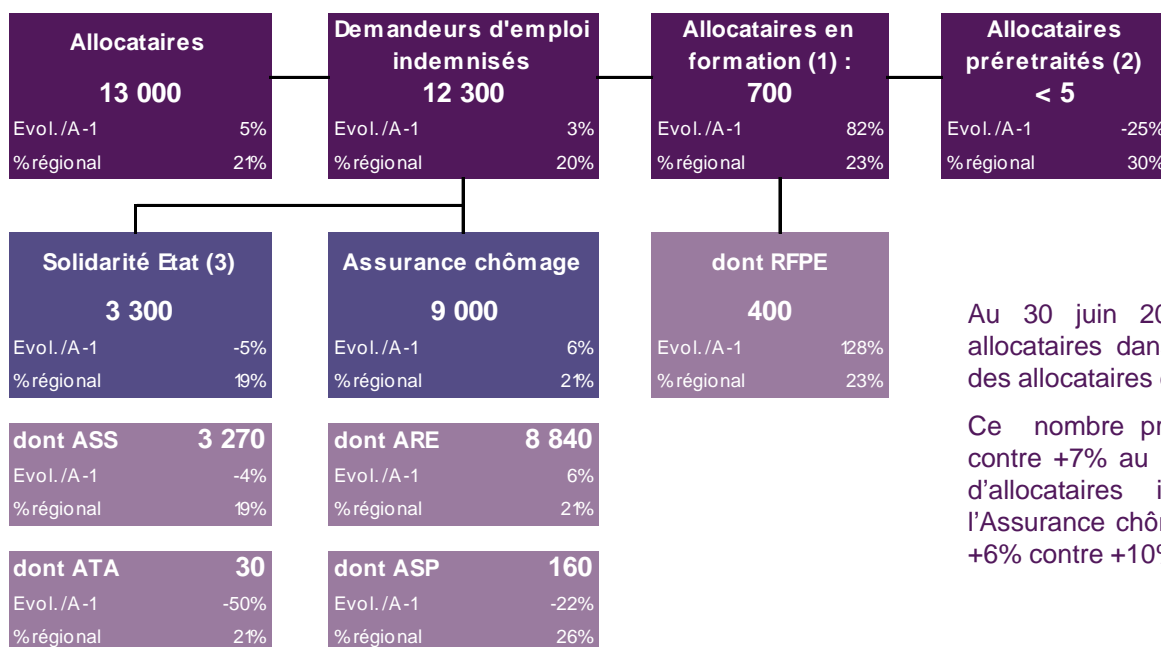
**Allocataires**

**13 000**

| Evol./A-1 | 5% |
|---|---|
| %régional | 21% |

**Demandeurs d'emploi indemnisés**

**12 300**

| Evol./A-1 | 3% |
|---|---|
| %régional | 20% |

**Allocataires en formation (1) :**

**700**

| Evol./A-1 | 82% |
|---|---|
| %régional | 23% |

**Allocataires préretraités (2)**

**< 5**

| Evol./A-1 | -25% |
|---|---|
| %régional | 30% |

**Solidarité Etat (3)**

**3 300**

| Evol./A-1 | -5% |
|---|---|
| %régional | 19% |

**Assurance chômage**

**9 000**

| Evol./A-1 | 6% |
|---|---|
| %régional | 21% |

**dont RFPE**

**400**

| Evol./A-1 | 128% |
|---|---|
| %régional | 23% |

| **dont ASS** | **3 270** |
|---|---|
| Evol./A-1 | -4% |
| %régional | 19% |

| **dont ARE** | **8 840** |
|---|---|
| Evol./A-1 | 6% |
| %régional | 21% |

| **dont ATA** | **30** |
|---|---|
| Evol./A-1 | -50% |
| %régional | 21% |

| **dont ASP** | **160** |
|---|---|
| Evol./A-1 | -22% |
| %régional | 26% |

Au 30 juin 2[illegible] allocataires dan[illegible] des allocataires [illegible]

Ce nombre pr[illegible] contre +7% au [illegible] d'allocataires i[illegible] l'Assurance chôm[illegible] +6% contre +10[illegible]